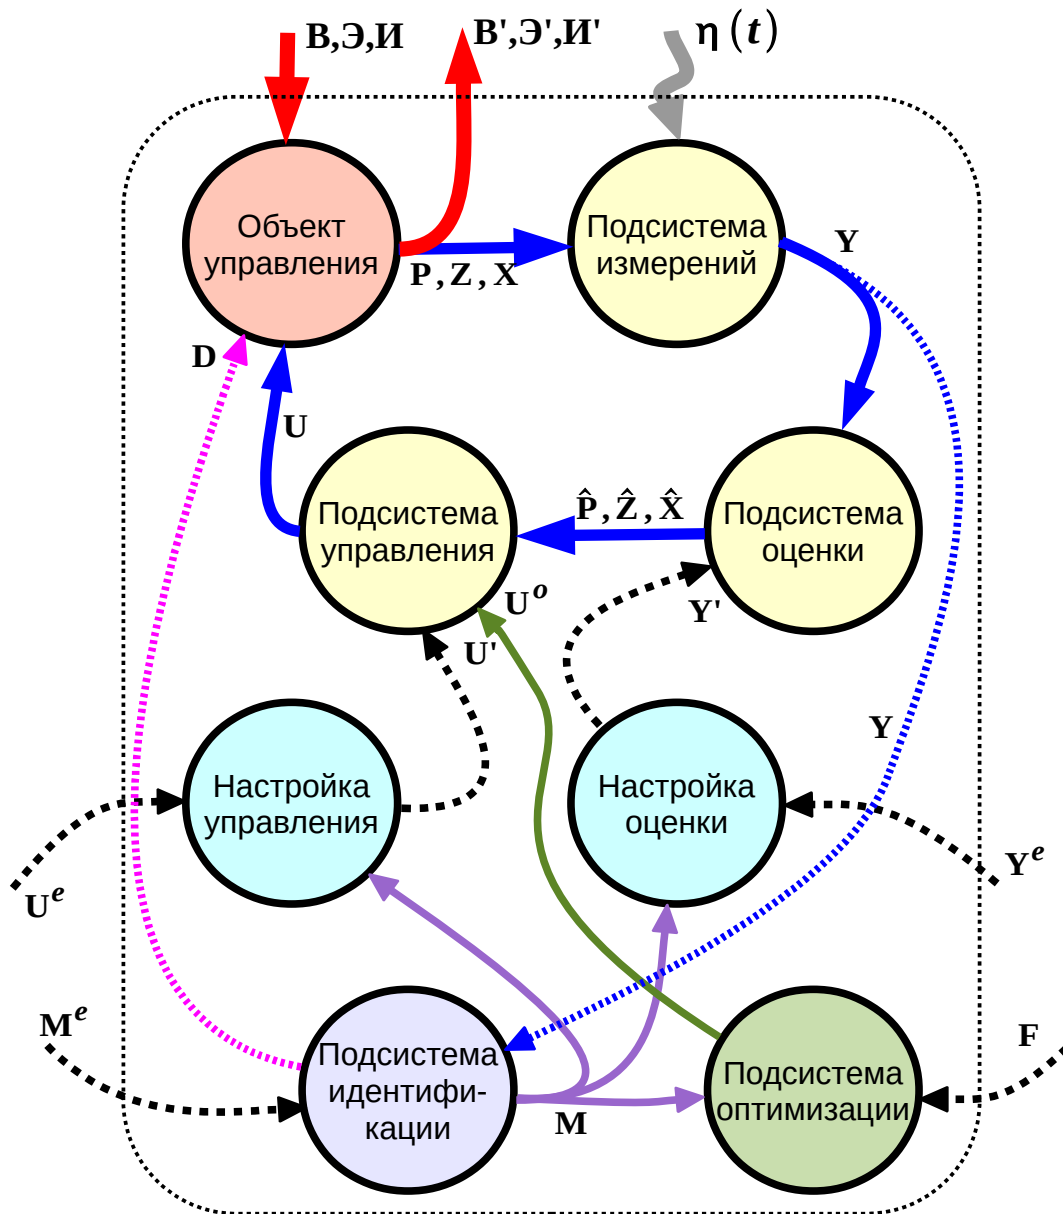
В,Э,И

В',Э',И'

$\eta(t)$

Объект управления

P , Z , X

Подсистема измерений

Y

D

U

Подсистема управления

$\hat{P}$ , $\hat{Z}$ , $\hat{X}$

Подсистема оценки

$U^o$

Y'

U'

Y

Настройка управления

Настройка оценки

$U^e$

$Y^e$

$M^e$

F

Подсистема идентифи-кации

M

Подсистема оптимизации